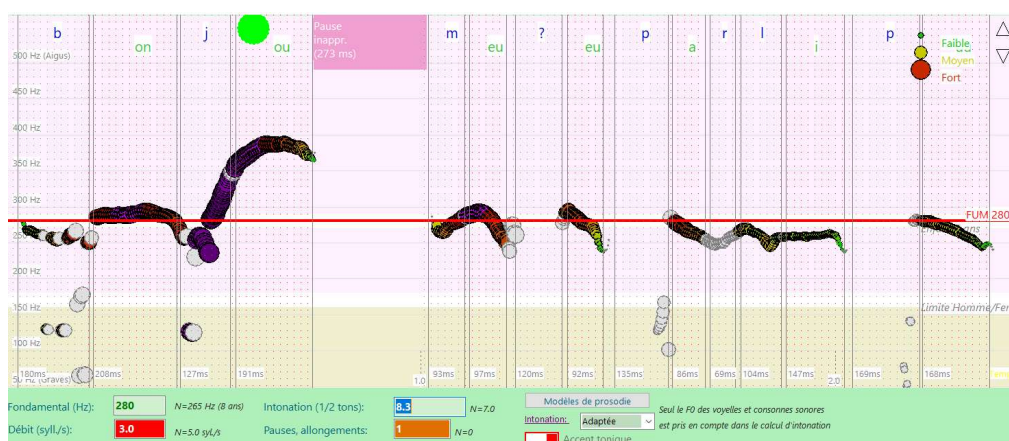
b on j ou

Pause inappr. (273 ms)

m eu ? eu p a r l i p

Faible
Moyen
Fort

500 Hz (Aigus)
450 Hz
400 Hz
350 Hz
300 Hz
250 Hz
200 Hz
150 Hz
100 Hz
50 Hz (Graves)

FUM 280

Limite Homme/Fe

180ms 208ms 127ms 191ms 1.0 93ms 97ms 120ms 92ms 135ms 86ms 69ms 104ms 147ms 2.0 169ms 168ms

Fondamental (Hz): 280 N=265 Hz (8 ans)
Débit (syll./s): 3.0 N=5.0 syl./s
Intonation (1/2 tons): 8.3 N=7.0
Pauses, allongements: 1 N=0

Modèles de prosodie
Intonation: Adaptée
Seul le F0 des voyelles et consonnes sonores est pris en compte dans le calcul d'intonation
Accent tonique